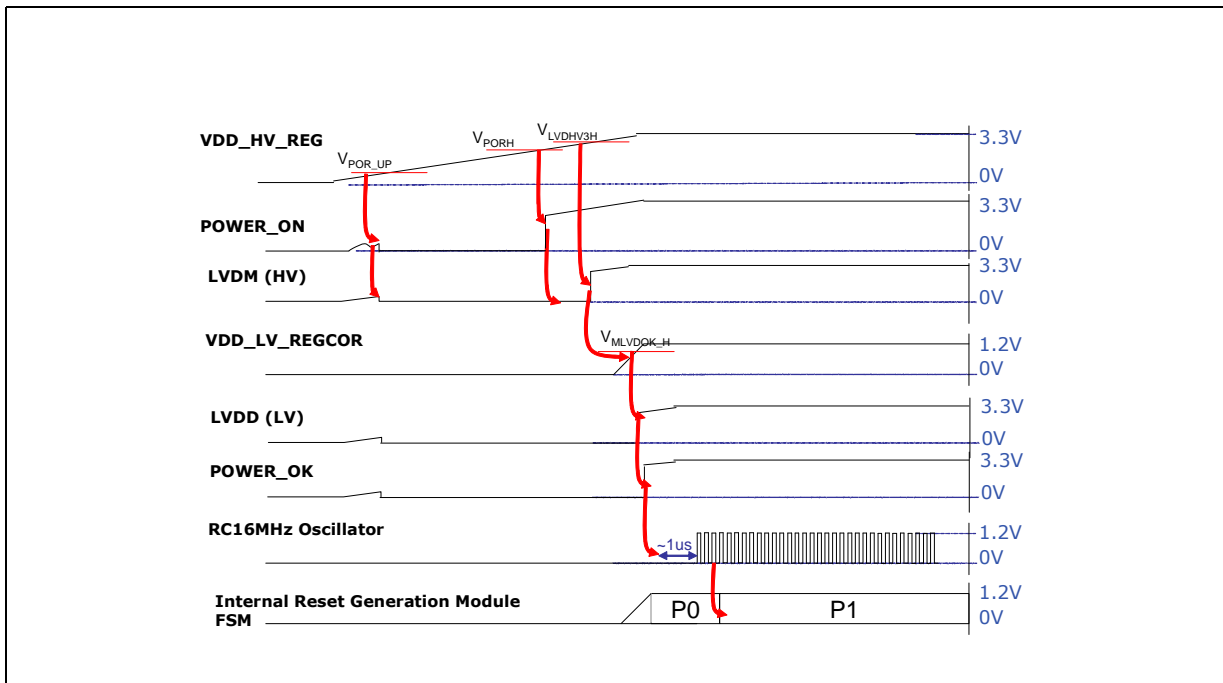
VDD_HV_REG
$V_{POR\_UP}$
$V_{PORH}$
$V_{LVDHV3H}$
3.3V
0V

POWER_ON
3.3V
0V

LVDM (HV)
3.3V
0V

VDD_LV_REGCOR
$V_{MLVDOK\_H}$
1.2V
0V

LVDD (LV)
3.3V
0V

POWER_OK
3.3V
0V

RC16MHz Oscillator
~1us
1.2V
0V

Internal Reset Generation Module FSM
P0
P1
1.2V
0V